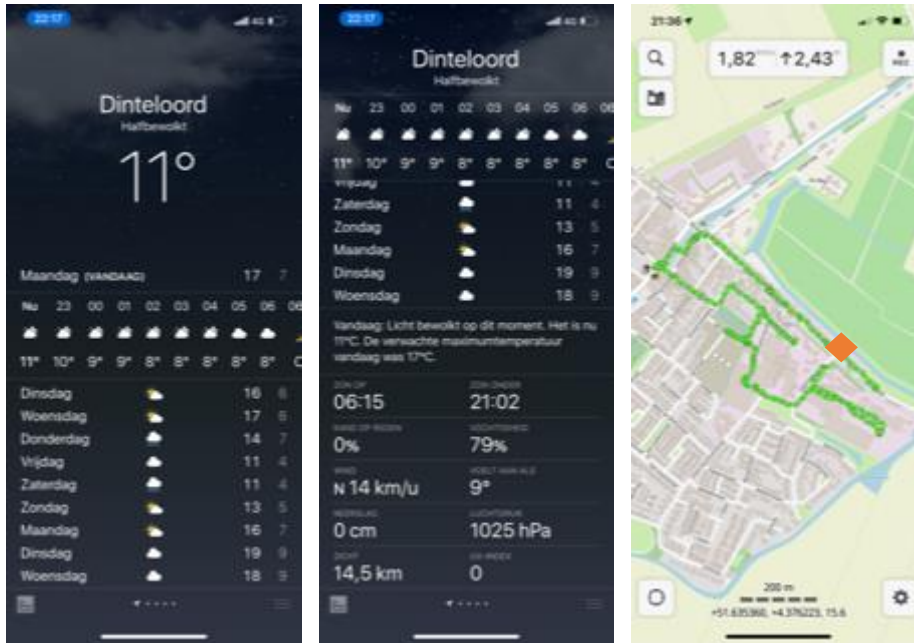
22:17

Dinteloord
Halfbewolkt
11°

Maandag VANDAAG 17 7

| Nu | 23 | 00 | 01 | 02 | 03 | 04 | 05 | 06 |
|---|---|---|---|---|---|---|---|---|
| 11° | 10° | 9° | 9° | 8° | 8° | 8° | 8° | 8° |

| | |
|---|---|
| Dinsdag | 16 8 |
| Woensdag | 17 8 |
| Donderdag | 14 7 |
| Vrijdag | 11 4 |
| Zaterdag | 11 4 |
| Zondag | 13 5 |
| Maandag | 16 7 |
| Dinsdag | 19 9 |
| Woensdag | 18 9 |

22:17

Dinteloord
Halfbewolkt

| Nu | 23 | 00 | 01 | 02 | 03 | 04 | 05 | 06 |
|---|---|---|---|---|---|---|---|---|
| 11° | 10° | 9° | 9° | 8° | 8° | 8° | 8° | 8° |

| | |
|---|---|
| Vrijdag | 11 4 |
| Zaterdag | 11 4 |
| Zondag | 13 5 |
| Maandag | 16 7 |
| Dinsdag | 19 9 |
| Woensdag | 18 9 |

Vandaag: Licht bewolkt op dit moment. Het is nu 11°C. De verwachte maximumtemperatuur vandaag was 17°C.

ZON OP
06:15
ZON ONDER
21:02
KANS OP REGEN
0%
VOCHTIGHEID
79%
WIND
N 14 km/u
VOELT AAN ALS
9°
NEERSLAG
0 cm
LUCHTDRUK
1025 hPa
ZICHT
14,5 km
UV-INDEX
0

21:36
1,82 ↑2,43
REC
200 m
+51.635960, +4.376225, 15.6